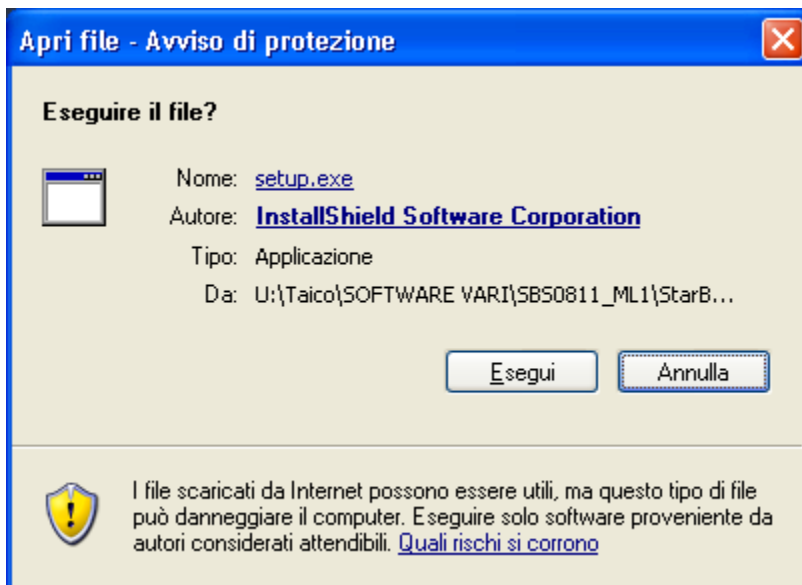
Apri file - Avviso di protezione

Eseguire il file?

Nome: setup.exe
Autore: InstallShield Software Corporation
Tipo: Applicazione
Da: U:\Taico\SOFTWARE VARI\SBS0811_ML1\StarB...

Esegui
Annulla

I file scaricati da Internet possono essere utili, ma questo tipo di file può danneggiare il computer. Eseguire solo software proveniente da autori considerati attendibili. Quali rischi si corrono